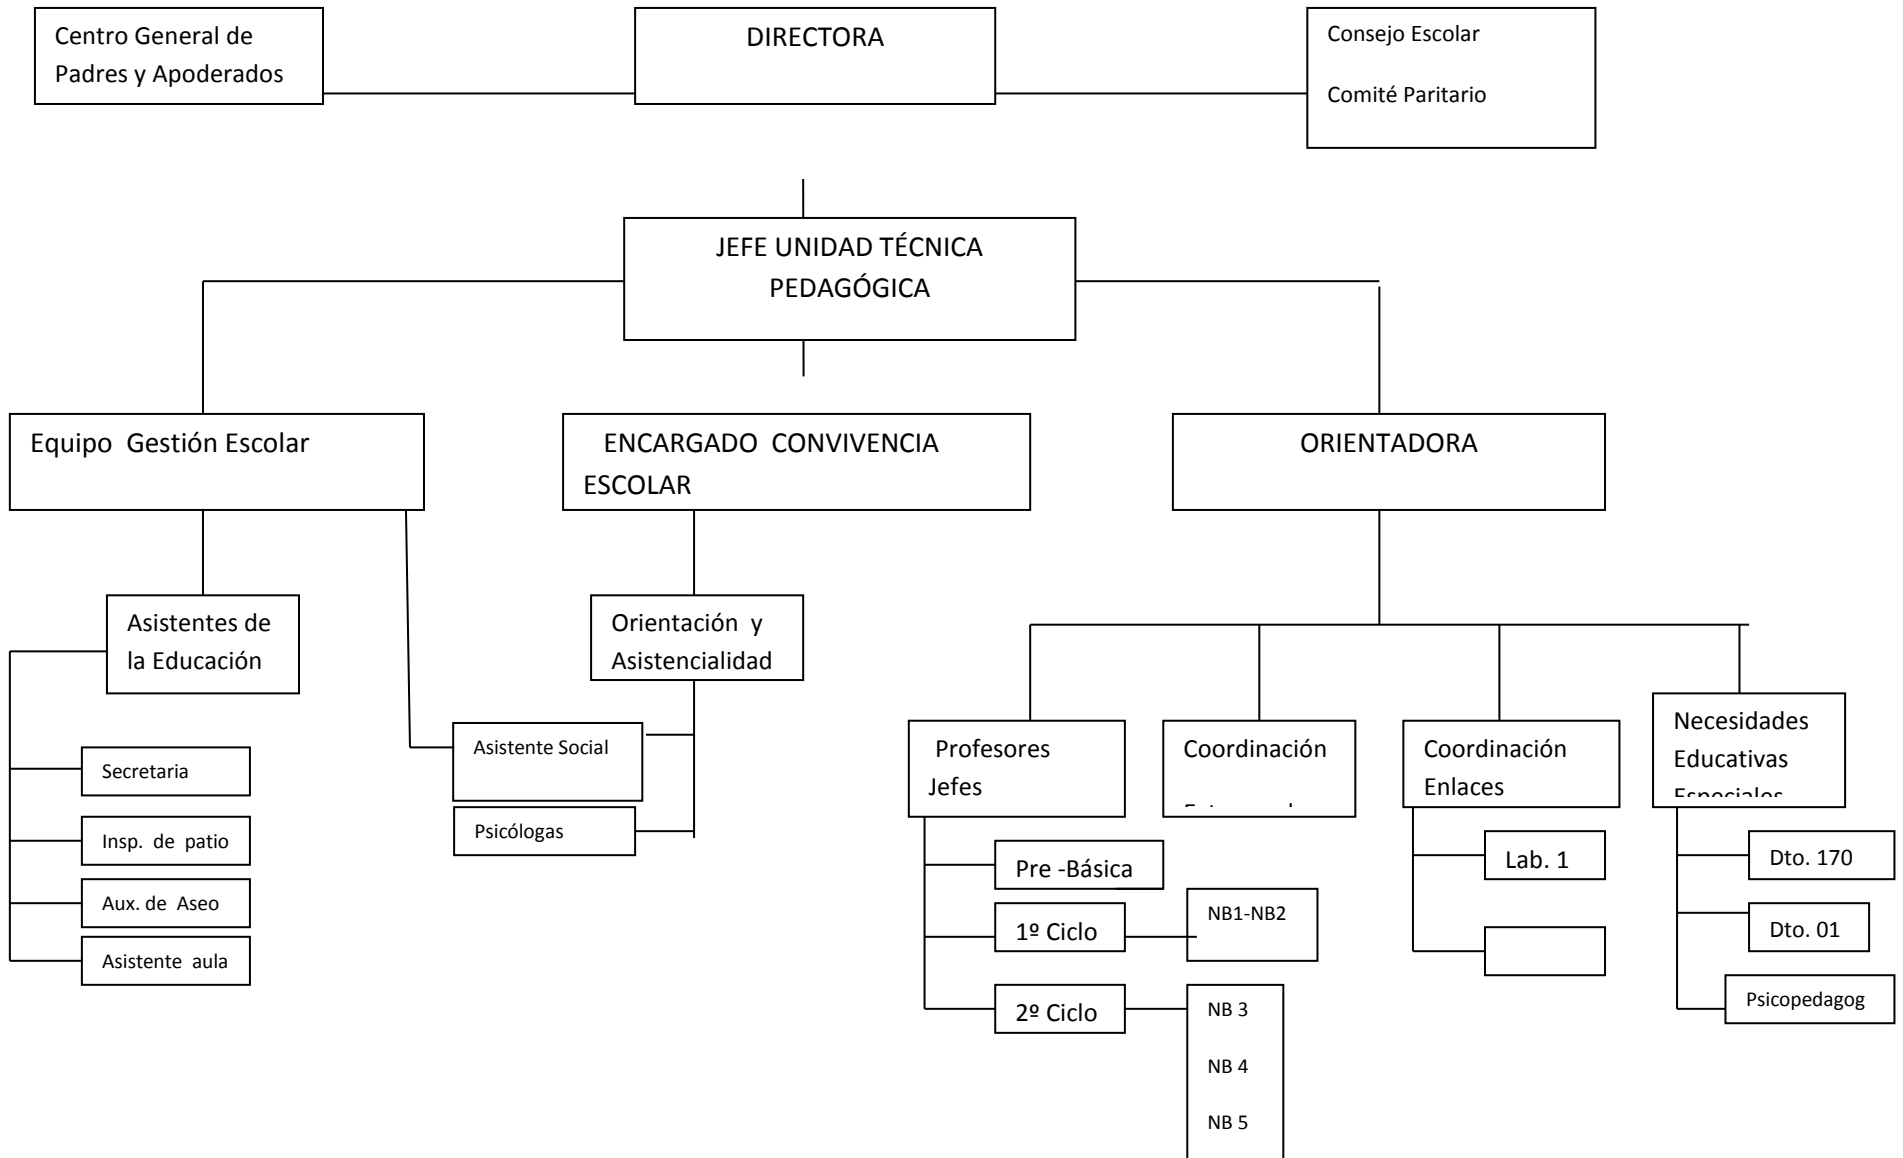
Centro General de Padres y Apoderados

DIRECTORA

Consejo Escolar

Comité Paritario

JEFE UNIDAD TÉCNICA PEDAGÓGICA

Equipo Gestión Escolar

ENCARGADO CONVIVENCIA ESCOLAR

ORIENTADORA

Asistentes de la Educación

Secretaria

Insp. de patio

Aux. de Aseo

Asistente aula

Orientación y Asistencialidad

Asistente Social

Psicólogas

Profesores Jefes

Pre -Básica

1º Ciclo

NB1-NB2

2º Ciclo

NB 3

NB 4

NB 5

Coordinación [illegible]

Coordinación Enlaces

Lab. 1

Necesidades Educativas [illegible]

Dto. 170

Dto. 01

Psicopedagog